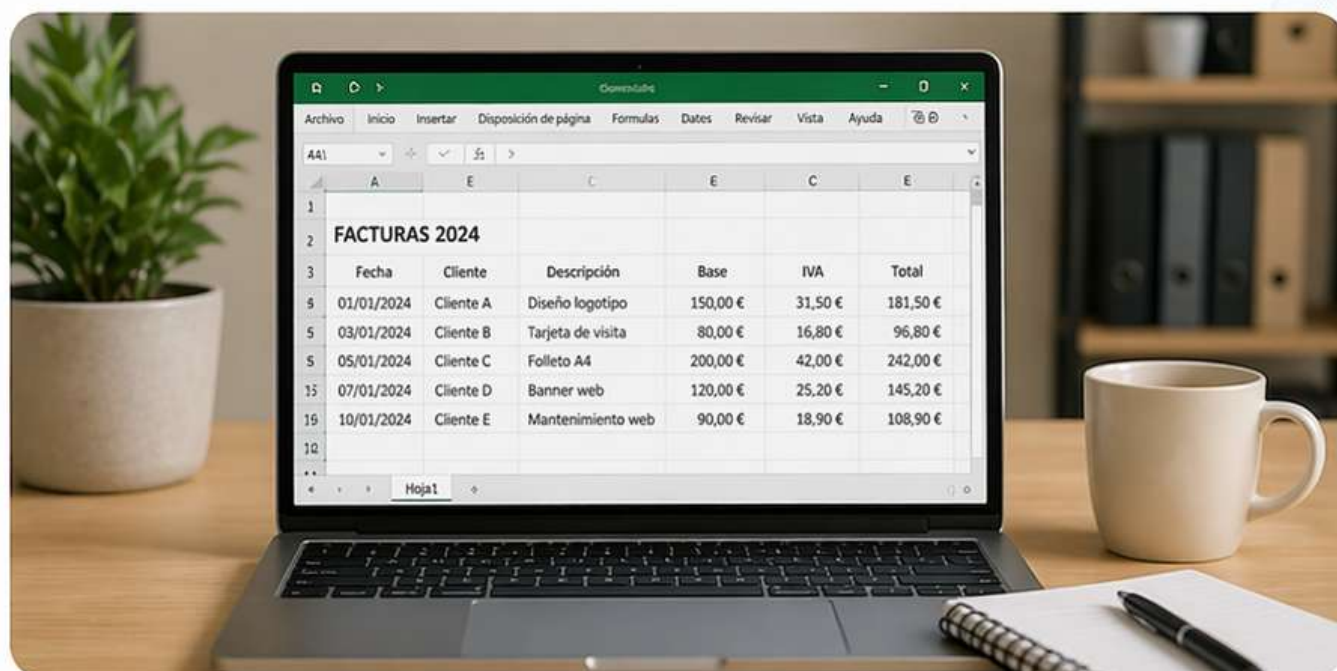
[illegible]

Archivo Inicio Insertar Disposición de página Formulas Dates Revisar Vista Ayuda

A4\

| | A | E | C | E | C | E |
|---|---|---|---|---|---|---|
| 1 | | | | | | |
| 2 | FACTURAS 2024 | | | | | |
| 3 | Fecha | Cliente | Descripción | Base | IVA | Total |
| 5 | 01/01/2024 | Cliente A | Diseño logotipo | 150,00 € | 31,50 € | 181,50 € |
| 5 | 03/01/2024 | Cliente B | Tarjeta de visita | 80,00 € | 16,80 € | 96,80 € |
| 5 | 05/01/2024 | Cliente C | Folleto A4 | 200,00 € | 42,00 € | 242,00 € |
| 15 | 07/01/2024 | Cliente D | Banner web | 120,00 € | 25,20 € | 145,20 € |
| 19 | 10/01/2024 | Cliente E | Mantenimiento web | 90,00 € | 18,90 € | 108,90 € |
| 12 | | | | | | |

Hoja1